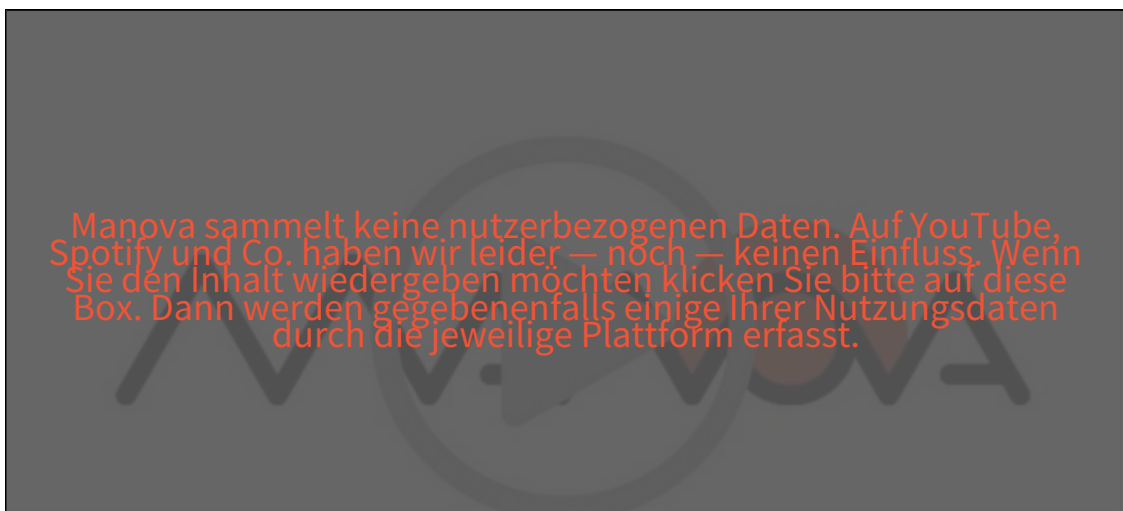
Manova sammelt keine nutzerbezogenen Daten. Auf YouTube, Spotify und Co. haben wir leider — noch — keinen Einfluss. Wenn Sie den Inhalt wiedergeben möchten klicken Sie bitte auf diese Box. Dann werden gegebenenfalls einige Ihrer Nutzungsdaten durch die jeweilige Plattform erfasst.